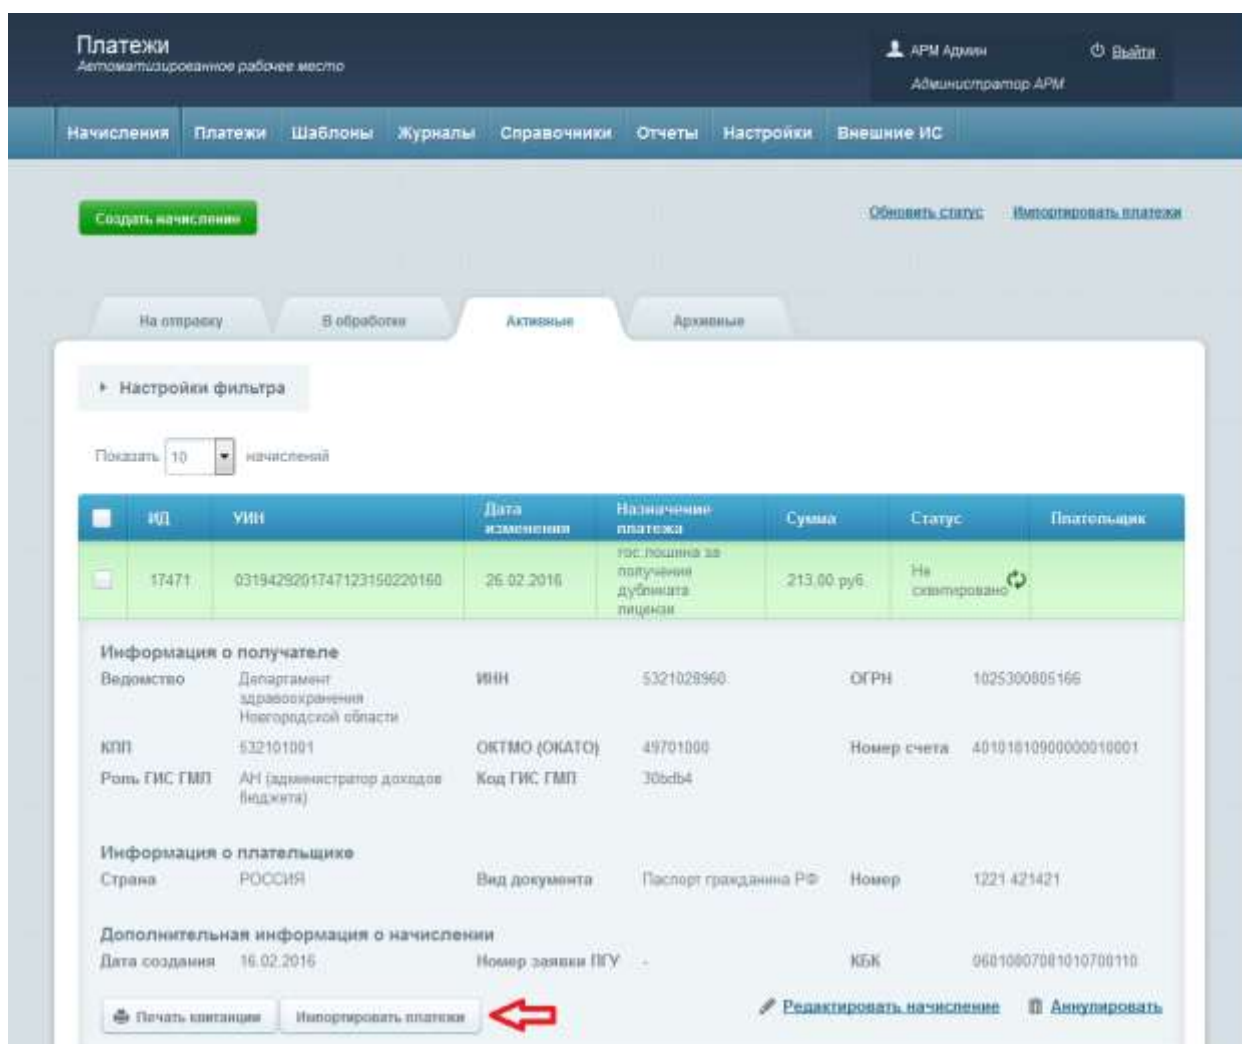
Платежи
Автоматизированное рабочее место

АРМ Админ
Администратор АРМ
Выйти

Начисления Платежи Шаблоны Журналы Справочники Отчеты Настройки Внешние ИС

Создать начисление

Обновить статус Импортировать платежи

На отправку В обработке Активные Архивные

Настройки фильтра

Показать 10 начислений

| | ИД | УИН | Дата изменения | Назначение платежа | Сумма | Статус | Плательщик |
|---|---|---|---|---|---|---|---|
| | 17471 | 0319429201747123150220160 | 26.02.2016 | гос.пошлина за получение дубликата лицензи | 213.00 руб. | Не сквитировано | |

Информация о получателе
Ведомство Департамент здравоохранения Новгородской области
ИНН 5321028960
ОГРН 1025300805166
КПП 532101001
ОКТМО (ОКАТО) 49701000
Номер счета 40101810900000010001
Роль ГИС ГМП АН (администратор доходов бюджета)
Код ГИС ГМП 30bdb4

Информация о плательщике
Страна РОССИЯ
Вид документа Паспорт гражданина РФ
Номер 1221 421421

Дополнительная информация о начислении
Дата создания 16.02.2016
Номер заявки ПГУ -
КБК 06010807081010700110

Печать квитанции Импортировать платежи
Редактировать начисление Аннулировать